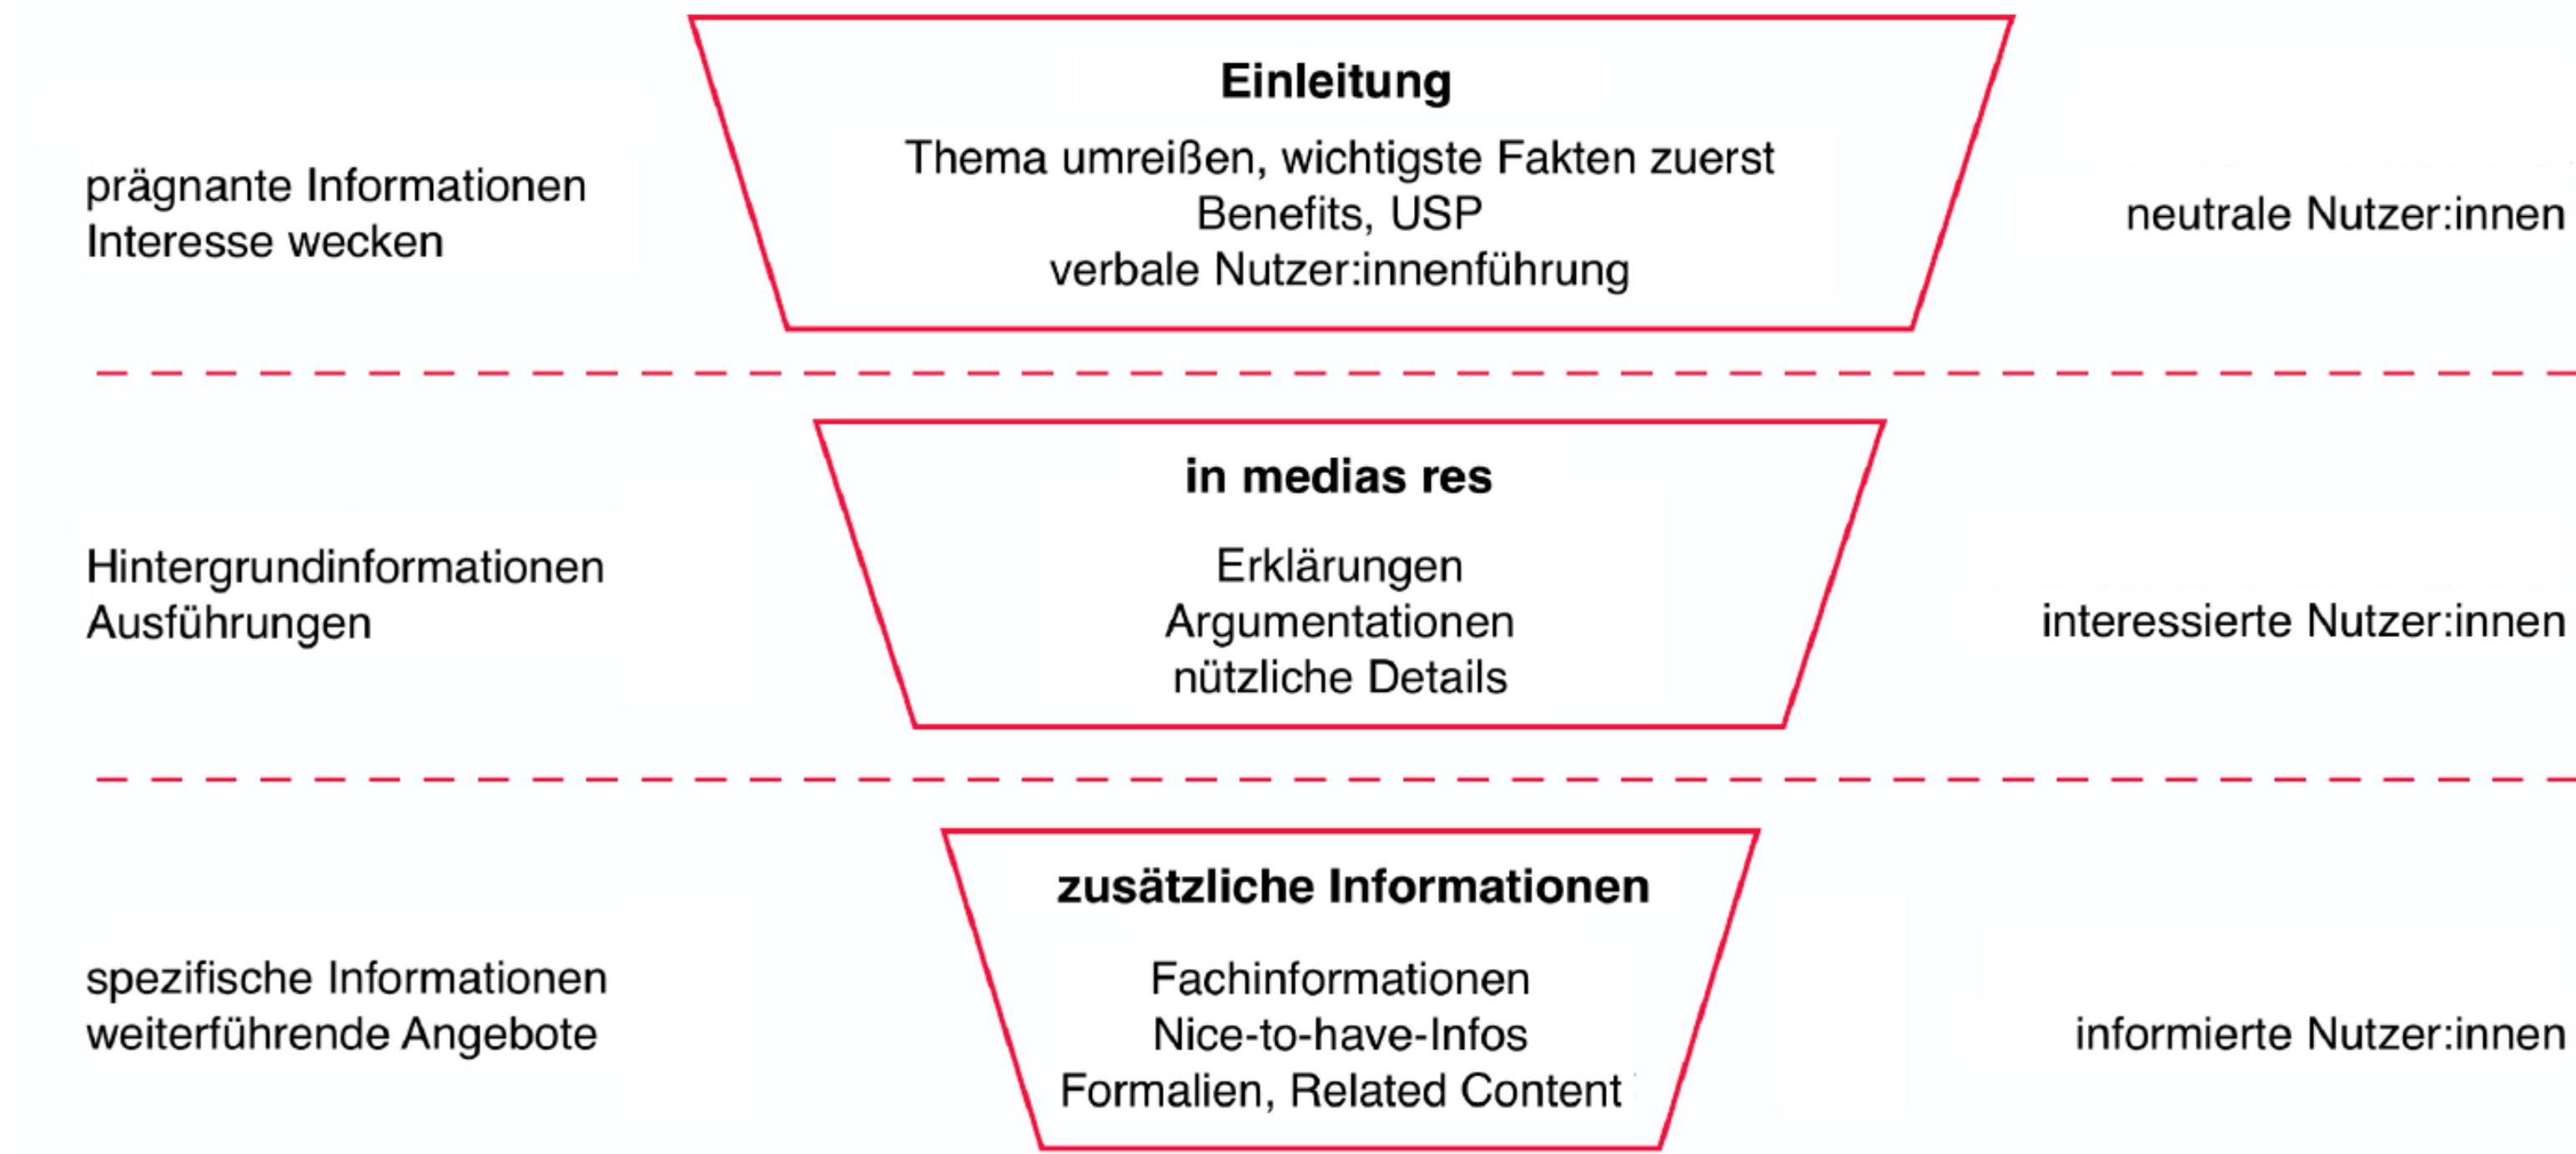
prägnante Informationen
Interesse wecken

Einleitung

Thema umreißen, wichtigste Fakten zuerst
Benefits, USP
verbale Nutzer:innenführung

neutrale Nutzer:innen

Hintergrundinformationen
Ausführungen

in medias res

Erklärungen
Argumentationen
nützliche Details

interessierte Nutzer:innen

spezifische Informationen
weiterführende Angebote

zusätzliche Informationen

Fachinformationen
Nice-to-have-Infos
Formalien, Related Content

informierte Nutzer:innen